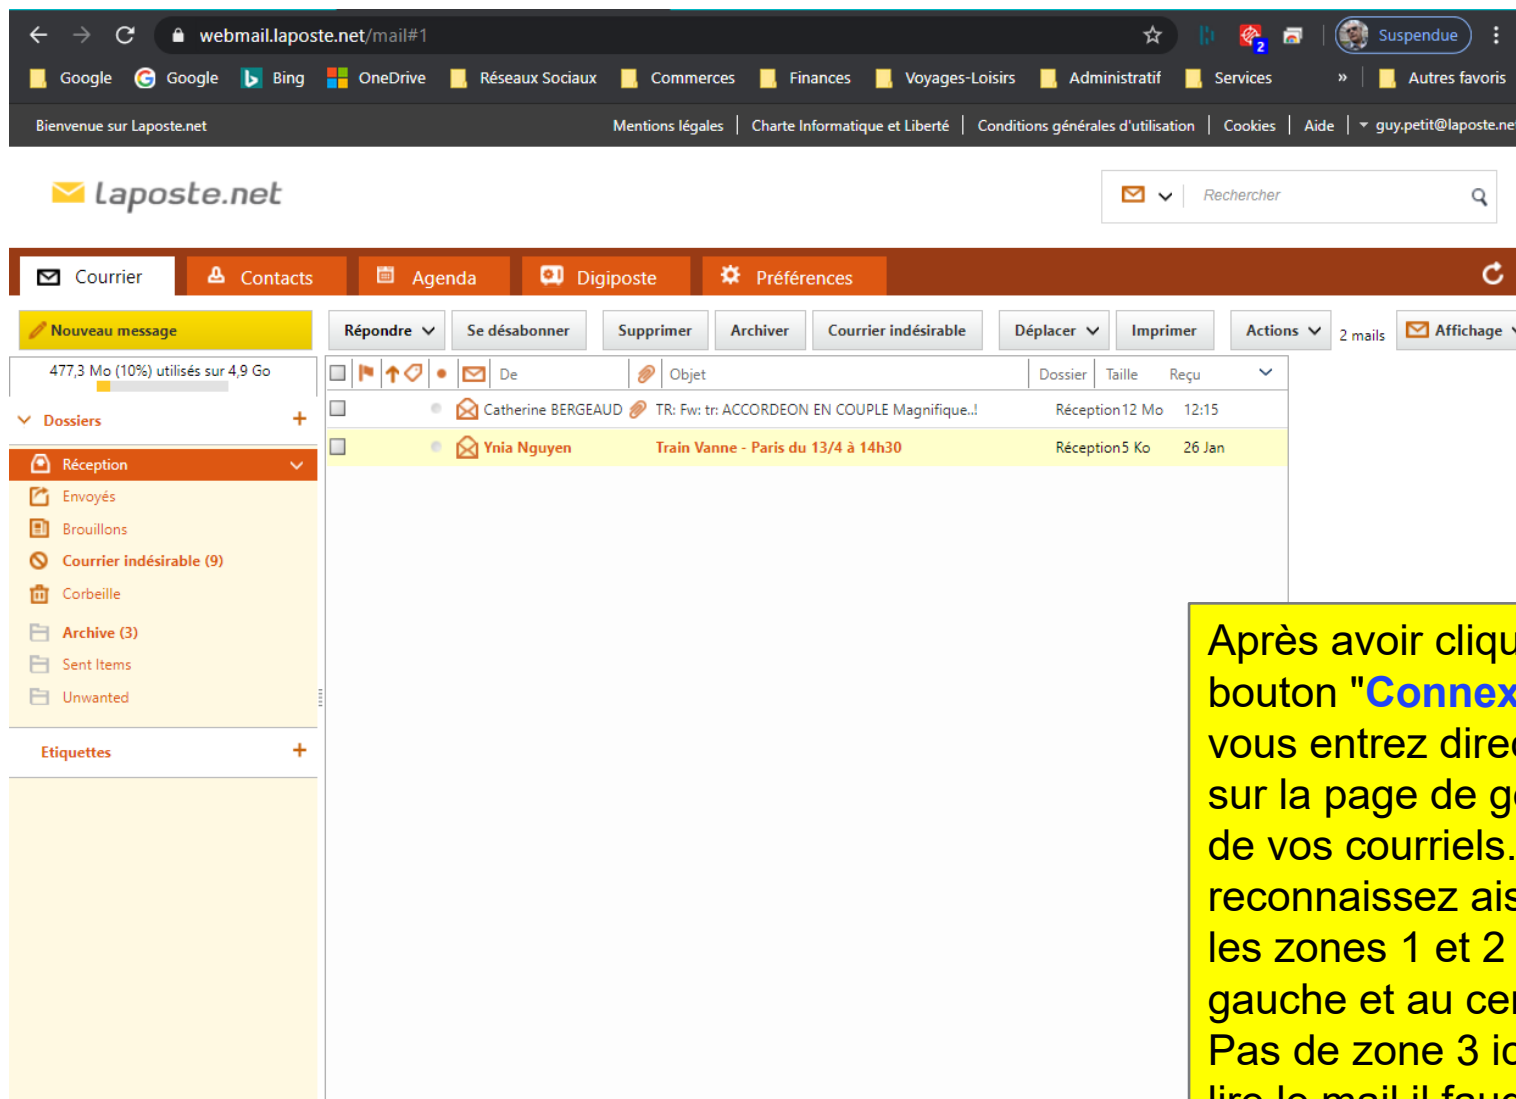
webmail.laposte.net/mail#1

Suspendue

Google Google Bing OneDrive Réseaux Sociaux Commerces Finances Voyages-Loisirs Administratif Services » Autres favoris

Bienvenue sur Laposte.net

Mentions légales | Charte Informatique et Liberté | Conditions générales d'utilisation | Cookies | Aide | guy.petit@laposte.ne

laposte.net

Rechercher

Courrier Contacts Agenda Digiposte Préférences

Nouveau message

Répondre Se désabonner Supprimer Archiver Courrier indésirable Déplacer Imprimer Actions 2 mails Affichage

477,3 Mo (10%) utilisés sur 4,9 Go

Dossiers +

Réception
Envoyés
Brouillons
Courrier indésirable (9)
Corbeille
Archive (3)
Sent Items
Unwanted

Etiquettes +

| De | Objet | Dossier | Taille | Reçu |
|---|---|---|---|---|
| Catherine BERGEAUD | TR: Fw: tr: ACCORDEON EN COUPLE Magnifique..! | Réception | 12 Mo | 12:15 |
| Ynia Nguyen | Train Vanne - Paris du 13/4 à 14h30 | Réception | 5 Ko | 26 Jan |

Après avoir cliqu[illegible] bouton "Connex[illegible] vous entrez dire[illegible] sur la page de g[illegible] de vos courriels. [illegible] reconnaissez ais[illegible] les zones 1 et 2 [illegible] gauche et au ce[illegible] Pas de zone 3 i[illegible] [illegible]